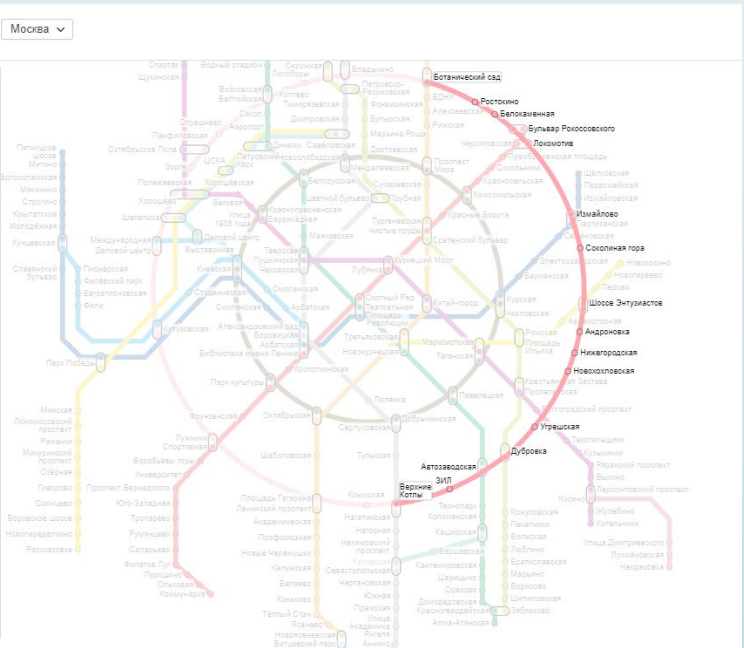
Москва

Ботанический сад
Ростокино
Белокаменная
Бульвар Рокоссовского
Локомотив
Измайлово
Соколиная гора
Шоссе Энтузиастов
Андроновка
Нижегородская
Новохохловская
Угрешская
Дубровка
Автозаводская
ЗИЛ
Верхние Котлы

Спартак
Щукинская
Водный стадион
Окружная
Лихоборы
Владыкино
Петровско-Разумовская
Войковская
Балтийская
Коптево
Тимирязевская
Фонвизинская
ВДНХ
Сокол
Дмитровская
Бутырская
Алексеевская
Стрешнево
Аэропорт
Марьина Роща
Рижская
Панфиловская
Савеловская
Достоевская
Черкизовская
Преображенская площадь
Пятницкое шоссе
Митино
Октябрьское Поле
ЦСКА
Динамо
Менделеевская
Проспект Мира
Сокольники
Волоколамская
Мякинино
Зорге
Петровский парк
Хорошёвская
Новослободская
Красносельская
Щёлковская
Строгино
Полежаевская
Белорусская
Сухаревская
Комсомольская
Первомайская
Крылатское
Хорошёво
Цветной бульвар
Трубная
Красные Ворота
Измайловская
Молодёжная
Шелепиха
Беговая
Улица 1905 года
Краснопресненская
Баррикадная
Маяковская
Тургеневская
Чистые пруды
Сретенский бульвар
Партизанская
Кунцевская
Международная
Деловой центр
Выставочная
Тверская
Пушкинская
Чеховская
Кузнецкий Мост
Лубянка
Семёновская
Электрозаводская
Славянский бульвар
Пионерская
Филёвский парк
Багратионовская
Фили
Киевская
Студенческая
Смоленская
Арбатская
Охотный Ряд
Театральная
Площадь Революции
Китай-город
Курская
Чкаловская
Бауманская
Новокосино
Новогиреево
Перово
Кутузовская
Александровский сад
Боровицкая
Библиотека имени Ленина
Третьяковская
Новокузнецкая
Марксистская
Таганская
Римская
Площадь Ильича
Авиамоторная
Парк Победы
Кропоткинская
Крестьянская Застава
Пролетарская
Парк культуры
Павелецкая
Волгоградский проспект
Минская
Ломоносовский проспект
Раменки
Мичуринский проспект
Озёрная
Говорово
Солнцево
Боровское шоссе
Новопеределкино
Рассказовка
Фрунзенская
Лужники
Спортивная
Воробьёвы горы
Университет
Проспект Вернадского
Юго-Западная
Тропарёво
Румянцево
Саларьево
Филатов Луг
Прокшино
Ольховая
Коммунарка
Октябрьская
Шаболовская
Добрынинская
Серпуховская
Полянка
Тульская
Текстильщики
Кузьминки
Рязанский проспект
Выхино
Лермонтовский проспект
Косино
Жулебино
Котельники
Площадь Гагарина
Ленинский проспект
Академическая
Профсоюзная
Новые Черёмушки
Калужская
Беляево
Коньково
Тёплый Стан
Ясенево
Новоясеневская
Битцевский парк
Крымская
Нагатинская
Нагорная
Нахимовский проспект
Севастопольская
Чертановская
Южная
Пражская
Улица Академика Янгеля
Аннино
Технопарк
Коломенская
Каширская
Варшавская
Кантемировская
Царицыно
Орехово
Домодедовская
Красногвардейская
Алма-Атинская
Кожуховская
Печатники
Волжская
Люблино
Братиславская
Марьино
Борисово
Шипиловская
Зябликово
Улица Дмитриевского
Лухмановская
Некрасовка